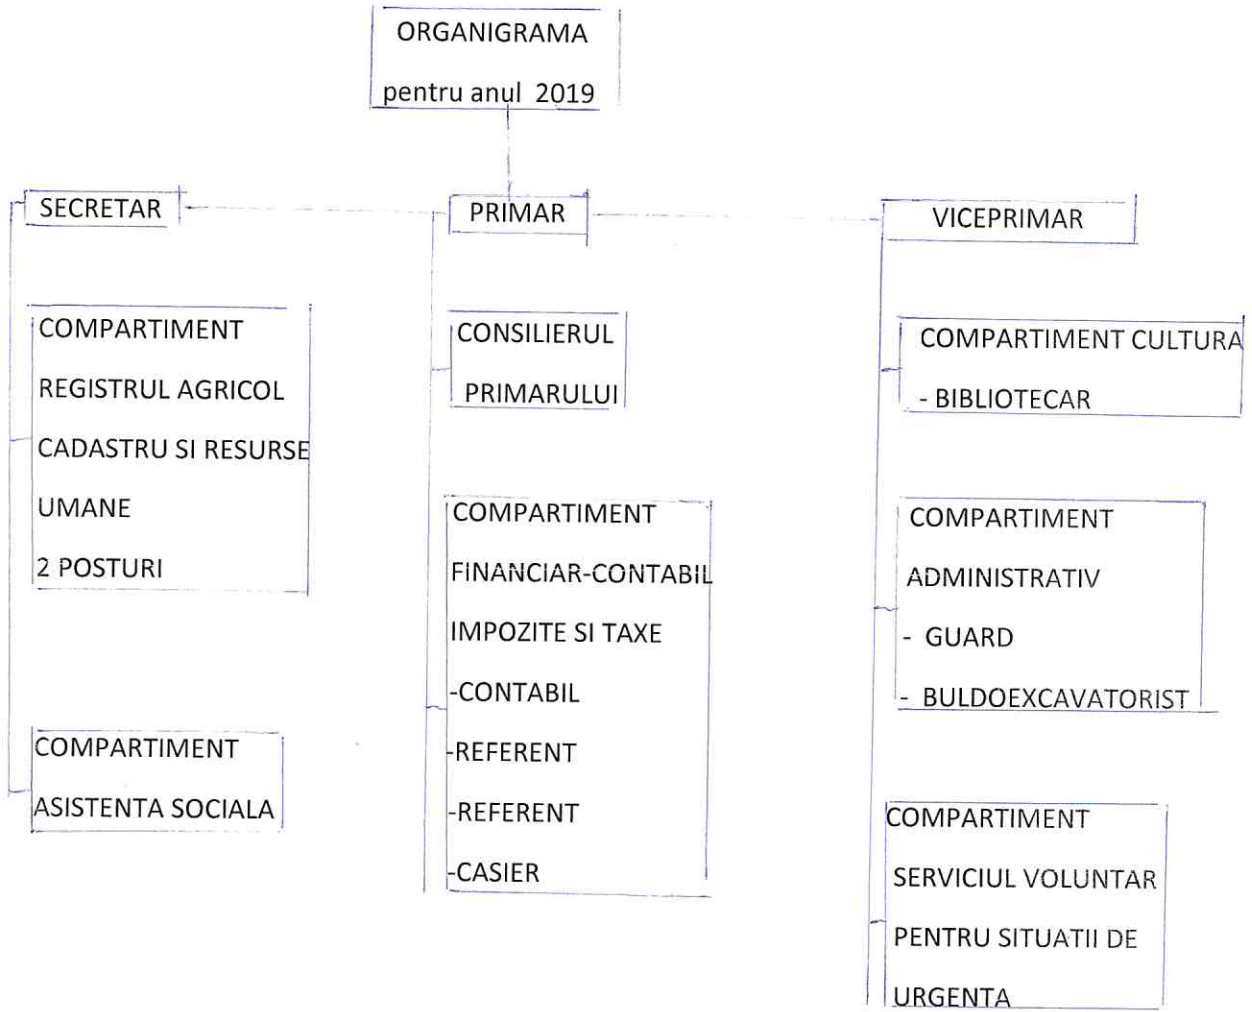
ORGANIGRAMA
pentru anul 2019

SECRETAR

PRIMAR

VICEPRIMAR

COMPARTIMENT
REGISTRUL AGRICOL
CADASTRU SI RESURSE
UMANE
2 POSTURI

COMPARTIMENT
ASISTENTA SOCIALA

CONSILIERUL
PRIMARULUI

COMPARTIMENT
FINANCIAR-CONTABIL
IMPOZITE SI TAXE
-CONTABIL
-REFERENT
-REFERENT
-CASIER

COMPARTIMENT CULTURA
- BIBLIOTECAR

COMPARTIMENT
ADMINISTRATIV
- GUARD
- BULDOEXCAVATORIST

COMPARTIMENT
SERVICIUL VOLUNTAR
PENTRU SITUATII DE
URGENTA